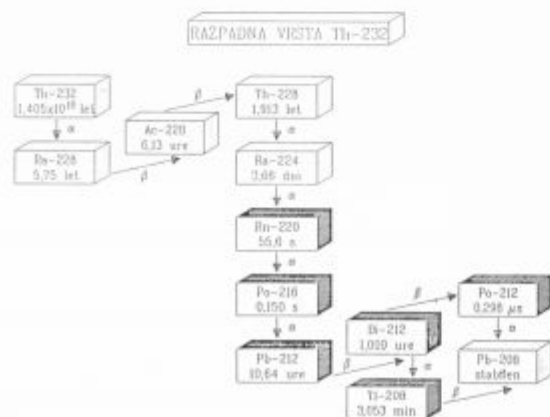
RAZPADNA VRSTA Th-232

Th-232
1,405x10$^{10}$ let

α

Ra-228
5,75 let

β

Ac-228
6,13 ure

β

Th-228
1,913 let

α

Ra-224
3,66 dni

α

Rn-220
55,6 s

α

Po-216
0,150 s

α

Pb-212
10,64 ure

β

Bi-212
1,010 ure

β

Po-212
0,298 μs

α

Pb-208
stabilen

α

Tl-208
3,053 min

β